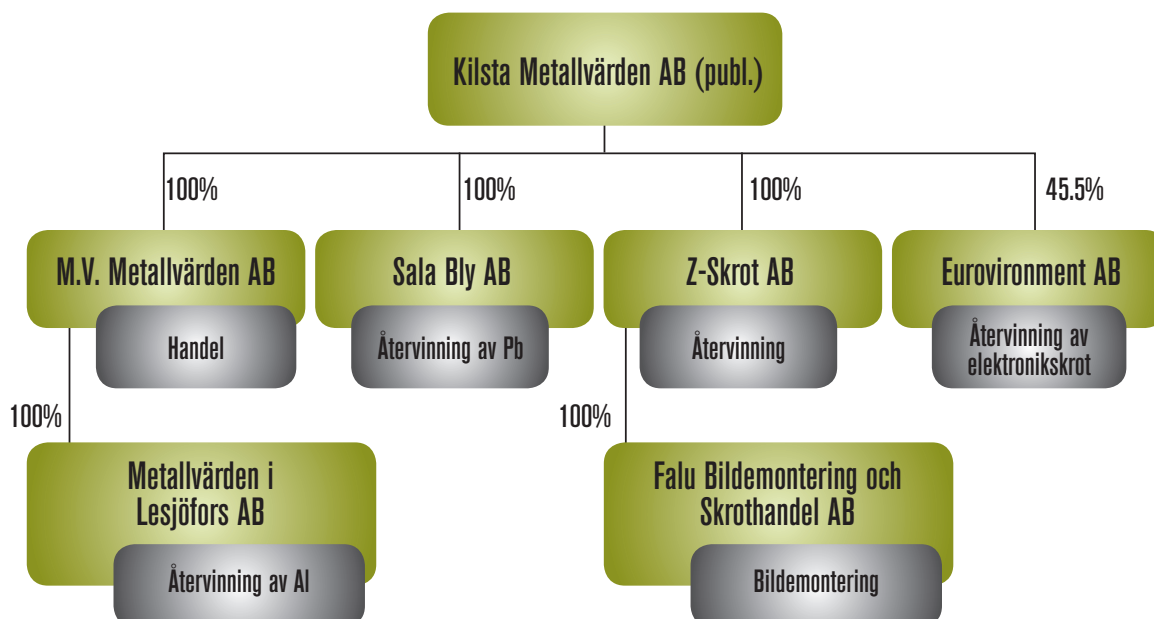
Kilsta Metallvärden AB (publ.)

100%

100%

100%

45.5%

M.V. Metallvärden AB

Handel

Sala Bly AB

Återvinning av Pb

Z-Skrot AB

Återvinning

Eurovironment AB

Återvinning av elektronikskrot

100%

Metallvärden i Lesjöfors AB

Återvinning av Al

100%

Falu Bildemontering och Skrothandel AB

Bildemontering